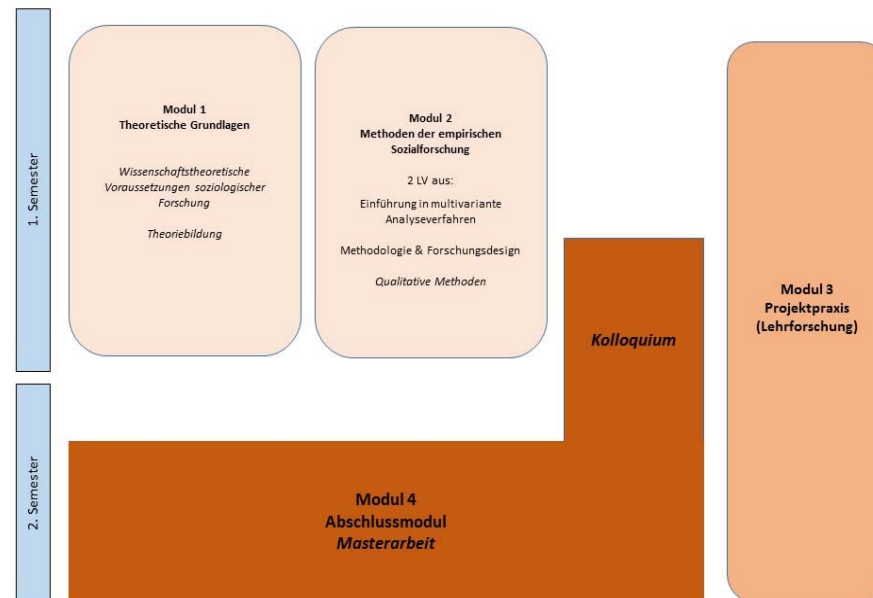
1. Semester

Modul 1
Theoretische Grundlagen

Wissenschaftstheoretische Voraussetzungen soziologischer Forschung

Theoriebildung

Modul 2
Methoden der empirischen Sozialforschung

2 LV aus:

Einführung in multivariante Analyseverfahren

Methodologie & Forschungsdesign

Qualitative Methoden

Modul 3
Projektpraxis
(Lehrforschung)

Kolloquium

2. Semester

Modul 4
Abschlussmodul
Masterarbeit